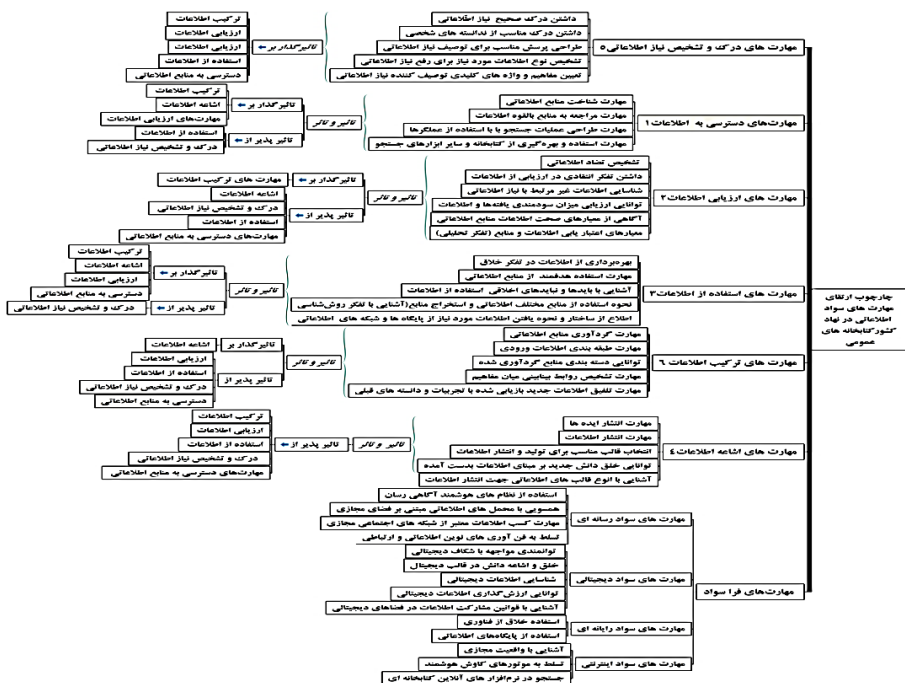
چارچوب ارتقای مهارت های سواد اطلاعاتی در نهاد کتابخانه های عمومی

مهارت های درک و تشخیص نیاز اطلاعاتی ۵
داشتن درک صحیح نیاز اطلاعاتی
داشتن درک مناسب از دانسته های شخصی
طراحی پرسش مناسب برای توصیف نیاز اطلاعاتی
تشخیص نوع اطلاعات مورد نیاز برای رفع نیاز اطلاعاتی
تعیین مفاهیم و واژه های کلیدی توصیف کننده نیاز اطلاعاتی
تاثیرگذار بر
ترکیب اطلاعات
ارزیابی اطلاعات
ارزیابی اطلاعات
استفاده از اطلاعات
دسترسی به منابع اطلاعاتی

مهارت‌های دسترسی به اطلاعات ۱
مهارت شناخت منابع اطلاعاتی
مهارت مراجعه به منابع بالقوه اطلاعات
مهارت طراحی عملیات جستجو با با استفاده از عملگرها
مهارت استفاده و بهره‌گیری از کتابخانه و سایر ابزارهای جستجو
تاثیر و تاثر
تاثیرگذار بر
ترکیب اطلاعات
اشاعه اطلاعات
مهارت‌های ارزیابی اطلاعات
تاثیر پذیر از
استفاده از اطلاعات
درک و تشخیص نیاز اطلاعاتی

مهارت های ارزیابی اطلاعات ۲
تشخیص تضاد اطلاعاتی
داشتن تفکر انتقادی در ارزیابی از اطلاعات
شناسایی اطلاعات غیر مرتبط با نیاز اطلاعاتی
توانایی ارزیابی میزان سودمندی یافته‌ها و اطلاعات
آگاهی از معیارهای صحت اطلاعات منابع اطلاعاتی
معیارهای اعتبار یابی اطلاعات و منابع (تفکر تحلیلی)
تاثیر و تاثر
تاثیرگذار بر
مهارت های ترکیب اطلاعات
اشاعه اطلاعات
تاثیر پذیر از
درک و تشخیص نیاز اطلاعاتی
استفاده از اطلاعات
مهارت‌های دسترسی به منابع اطلاعاتی

مهارت های استفاده از اطلاعات ۳
بهره‌برداری از اطلاعات در تفکر خلاق
مهارت استفاده هدفمند از منابع اطلاعاتی
آشنایی با بایدها و نبایدهای اخلاقی استفاده از اطلاعات
نحوه استفاده از منابع مختلف اطلاعاتی و استخراج منابع(آشنایی با تفکر روش‌شناسی
اطلاع از ساختار و نحوه یافتن اطلاعات مورد نیاز از پایگاه ها و شبکه های اطلاعاتی
تاثیر و تاثر
تاثیرگذار بر
ترکیب اطلاعات
اشاعه اطلاعات
ارزیابی اطلاعات
تاثیر پذیر از
دسترسی به منابع اطلاعاتی
درک و تشخیص نیاز اطلاعاتی

مهارت های ترکیب اطلاعات ۶
مهارت گردآوری منابع اطلاعاتی
مهارت طبقه بندی اطلاعات ورودی
توانایی دسته بندی منابع گردآوری شده
مهارت تشخیص روابط بینابینی میان مفاهیم
مهارت تلفیق اطلاعات جدید بازیابی شده با تجربیات و دانسته های قبلی
تاثیر و تاثر
تاثیرگذار بر
اشاعه اطلاعات
ارزیابی اطلاعات
تاثیر پذیر از
استفاده از اطلاعات
درک و تشخیص نیاز اطلاعاتی
دسترسی به منابع اطلاعاتی

مهارت های اشاعه اطلاعات ۴
مهارت انتشار ایده ها
مهارت انتشار اطلاعات
انتخاب قالب مناسب برای تولید و انتشار اطلاعات
توانایی خلق دانش جدید بر مبنای اطلاعات بدست آمده
آشنایی با انوع قالب های اطلاعاتی جهت انتشار اطلاعات
تاثیر و تاثر
تاثیر پذیر از
ترکیب اطلاعات
ارزیابی اطلاعات
استفاده از اطلاعات
درک و تشخیص نیاز اطلاعاتی
مهارت‌های دسترسی به منابع اطلاعاتی

مهارت‌های فرا سواد
مهارت های سواد رسانه ای
استفاده از نظام های هوشمند آگاهی رسان
همسویی با محصل های اطلاعاتی مبتنی بر فضای مجازی
مهارت کسب اطلاعات معتبر از شبکه های اجتماعی مجازی
تسلط به فن آوری های نوین اطلاعاتی و ارتباطی
مهارت های سواد دیجیتالی
توانمندی مواجهه با شکاف دیجیتالی
خلق و اشاعه دانش در قالب دیجیتال
شناسایی اطلاعات دیجیتالی
توانایی ارزش‌گذاری اطلاعات دیجیتالی
آشنایی با قوانین مشارکت اطلاعات در فضاهای دیجیتالی
مهارت های سواد رایانه ای
استفاده خلاق از فناوری
استفاده از پایگاه‌های اطلاعاتی
مهارت های سواد اینترنتی
آشنایی با واقعیت مجازی
تسلط به موتورهای کاوش هوشمند
جستجو در نرم‌افزار های آنلاین کتابخانه ای